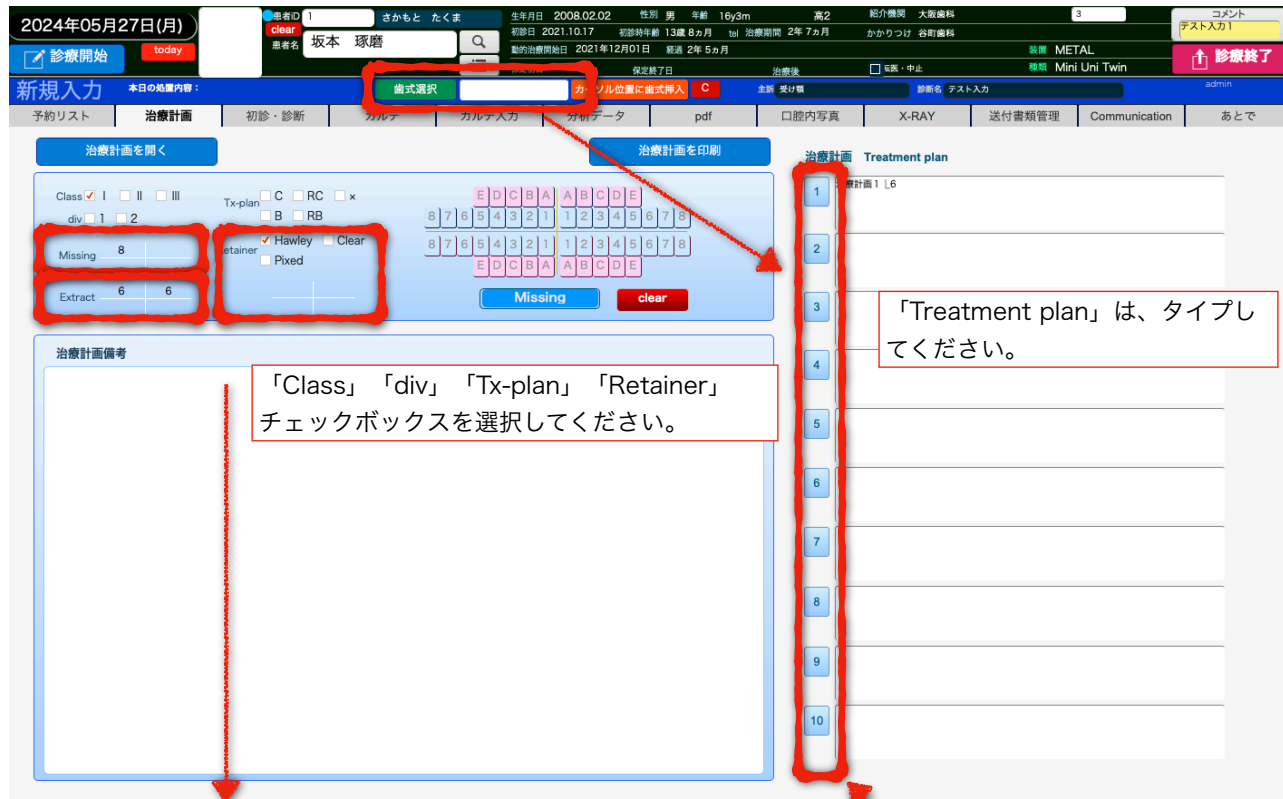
2024年05月27日(月)
診療開始
today
患者ID 1
clear
さかもと たくま
患者名 坂本 琢磨
生年月日 2008.02.02 性別 男 年齢 16y3m 高2
初診日 2021.10.17 初診時年齢 13歳 8ヵ月 tel 治療期間 2年 7ヵ月
動的治療開始日 2021年12月01日 経過 2年 5ヵ月
保定終了日 治療後
紹介機関 大阪歯科
かかりつけ 谷町歯科
3
コメント
テスト入力1
転医・中止
装置 METAL
種類 Mini Uni Twin
診療終了
新規入力
本日の処置内容：
歯式選択
カーソル位置に歯式挿入
C
主訴 受け額
診断名 テスト入力
admin

| 予約リスト | 治療計画 | 初診・診断 | カルテ | カルテ入力 | 分析データ | pdf | 口腔内写真 | X-RAY | 送付書類管理 | Communication | あとで |
|---|---|---|---|---|---|---|---|---|---|---|---|

治療計画を開く
治療計画を印刷
Class I II III
div 1 2
Tx-plan C RC ×
B RB
Retainer Hawley Clear
Pixed
Missing 8
Extract 6 6
E D C B A A B C D E
8 7 6 5 4 3 2 1 1 2 3 4 5 6 7 8
8 7 6 5 4 3 2 1 1 2 3 4 5 6 7 8
E D C B A A B C D E
Missing
clear
治療計画備考
「Class」「div」「Tx-plan」「Retainer」チェックボックスを選択してください。
治療計画 Treatment plan
1 治療計画1 ⌊6
2
3
4
5
6
7
8
9
10
「Treatment plan」は、タイプしてください。